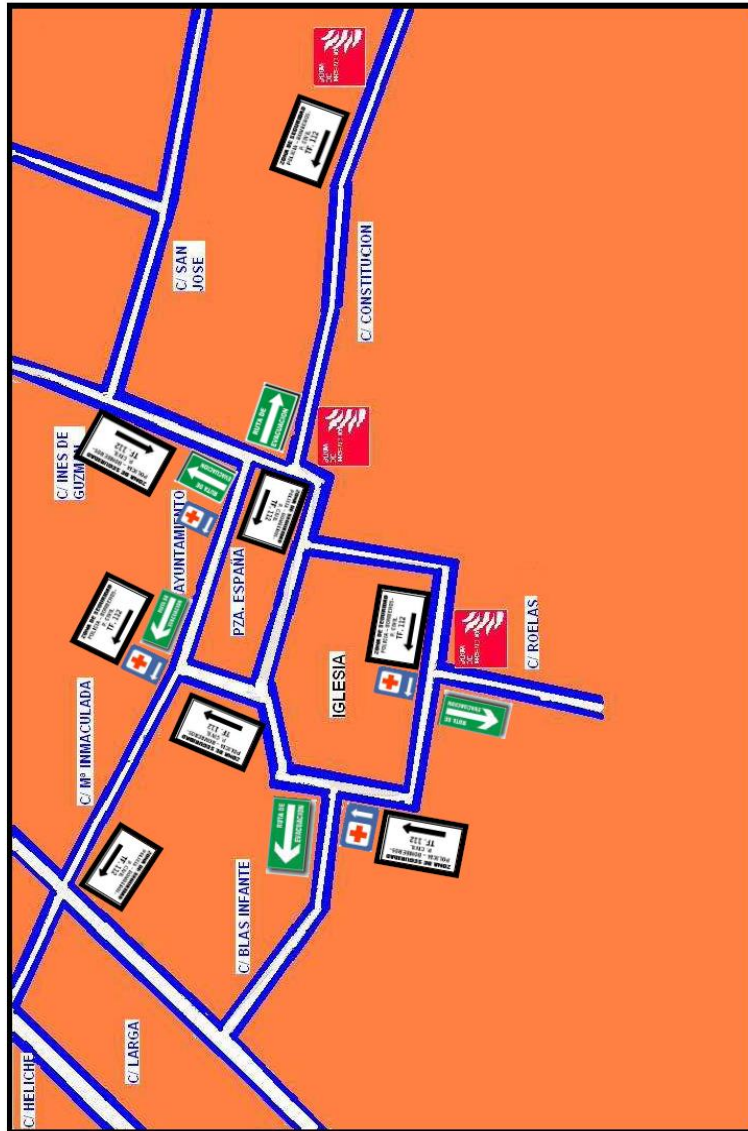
C/ SAN JOSE

C/ CONSTITUCION

C/ INES DE GUZMAN

AYUNTAMIENTO

PZA. ESPAÑA

IGLESIA

C/ ROELAS

C/ Mª INMACULADA

C/ BLAS INFANTE

C/ LARGA

C/ HELICHE

RUTA DE EVACUACION

RUTA DE EVACUACION

RUTA DE EVACUACION

RUTA DE EVACUACION

RUTA DE EVACUACION

ZONA DE SEGURIDAD POLICIA - BOMBEROS - P. CIVIL TF: 112

ZONA DE SEGURIDAD POLICIA - BOMBEROS - P. CIVIL TF: 112

ZONA DE SEGURIDAD POLICIA - BOMBEROS - P. CIVIL TF: 112

ZONA DE SEGURIDAD POLICIA - BOMBEROS - P. CIVIL TF: 112

ZONA DE SEGURIDAD POLICIA - BOMBEROS - P. CIVIL TF: 112

ZONA DE SEGURIDAD POLICIA - BOMBEROS - P. CIVIL TF: 112

ZONA DE SEGURIDAD POLICIA - BOMBEROS - P. CIVIL TF: 112

ZONA DE SEGURIDAD POLICIA - BOMBEROS - P. CIVIL TF: 112